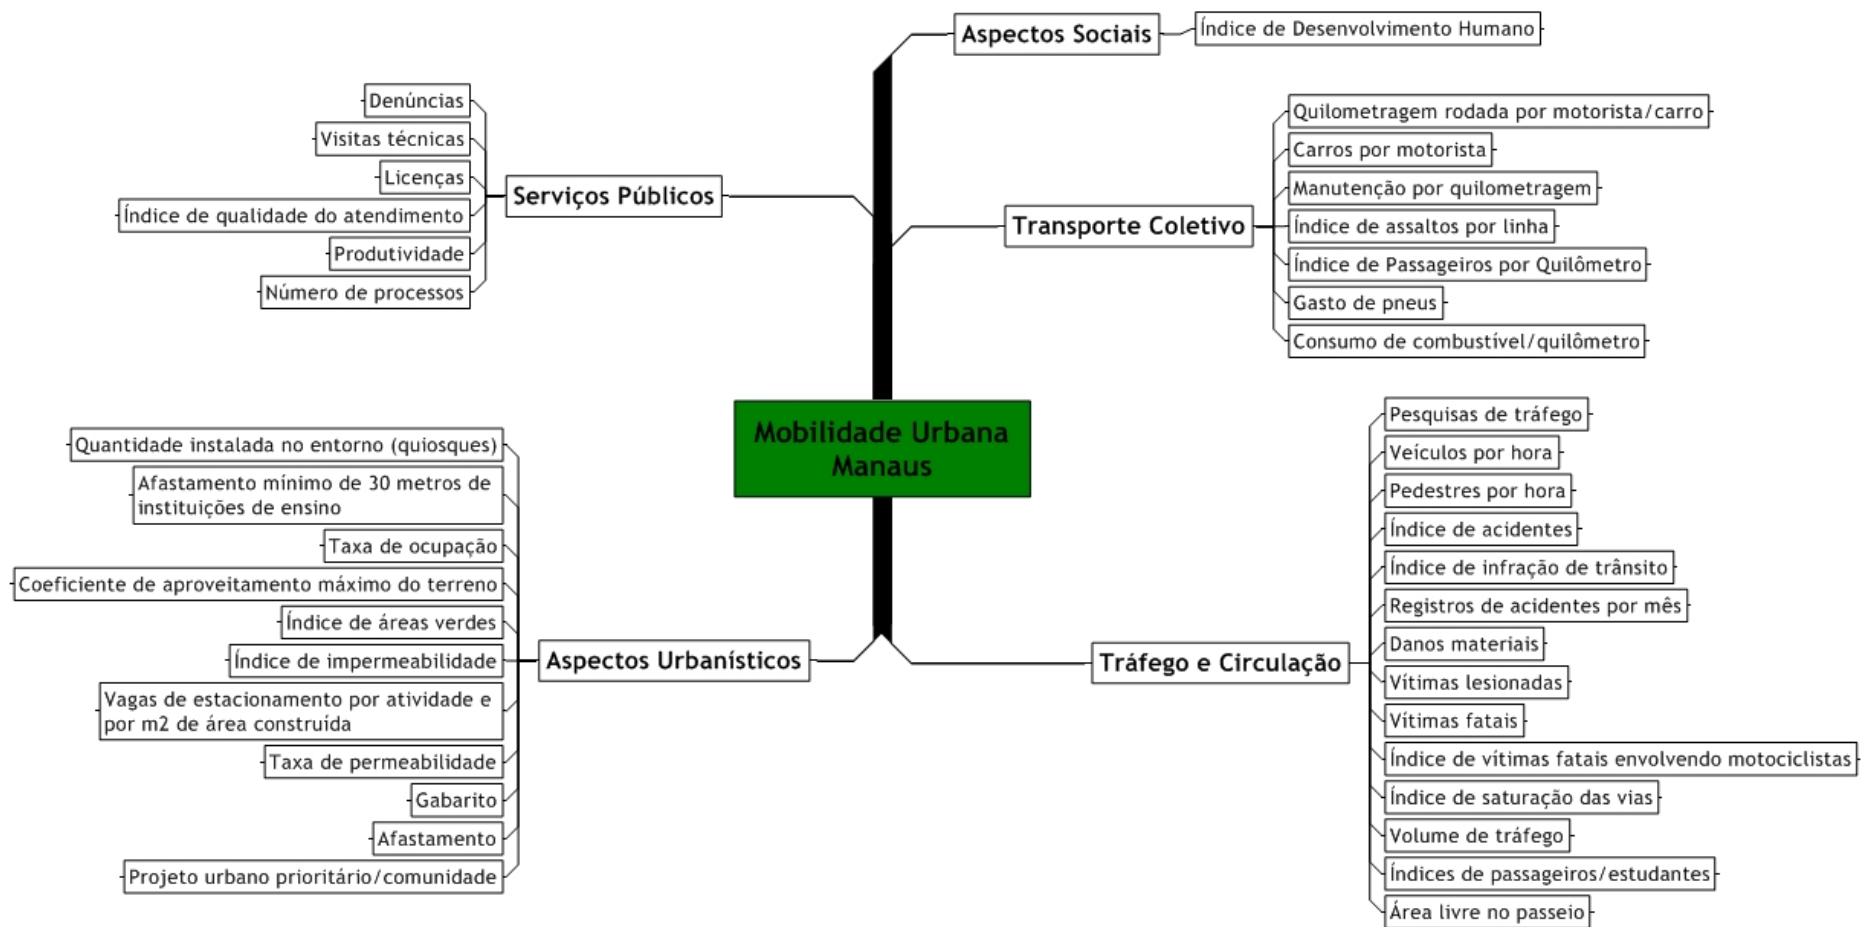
Mobilidade Urbana Manaus

Aspectos Sociais
Índice de Desenvolvimento Humano

Serviços Públicos
Denúncias
Visitas técnicas
Licenças
Índice de qualidade do atendimento
Produtividade
Número de processos

Transporte Coletivo
Quilometragem rodada por motorista/carro
Carros por motorista
Manutenção por quilometragem
Índice de assaltos por linha
Índice de Passageiros por Quilômetro
Gasto de pneus
Consumo de combustível/quilômetro

Aspectos Urbanísticos
Quantidade instalada no entorno (quiosques)
Afastamento mínimo de 30 metros de instituições de ensino
Taxa de ocupação
Coeficiente de aproveitamento máximo do terreno
Índice de áreas verdes
Índice de impermeabilidade
Vagas de estacionamento por atividade e por m2 de área construída
Taxa de permeabilidade
Gabarito
Afastamento
Projeto urbano prioritário/comunidade

Tráfego e Circulação
Pesquisas de tráfego
Veículos por hora
Pedestres por hora
Índice de acidentes
Índice de infração de trânsito
Registros de acidentes por mês
Danos materiais
Vítimas lesionadas
Vítimas fatais
Índice de vítimas fatais envolvendo motociclistas
Índice de saturação das vias
Volume de tráfego
Índices de passageiros/estudantes
Área livre no passeio